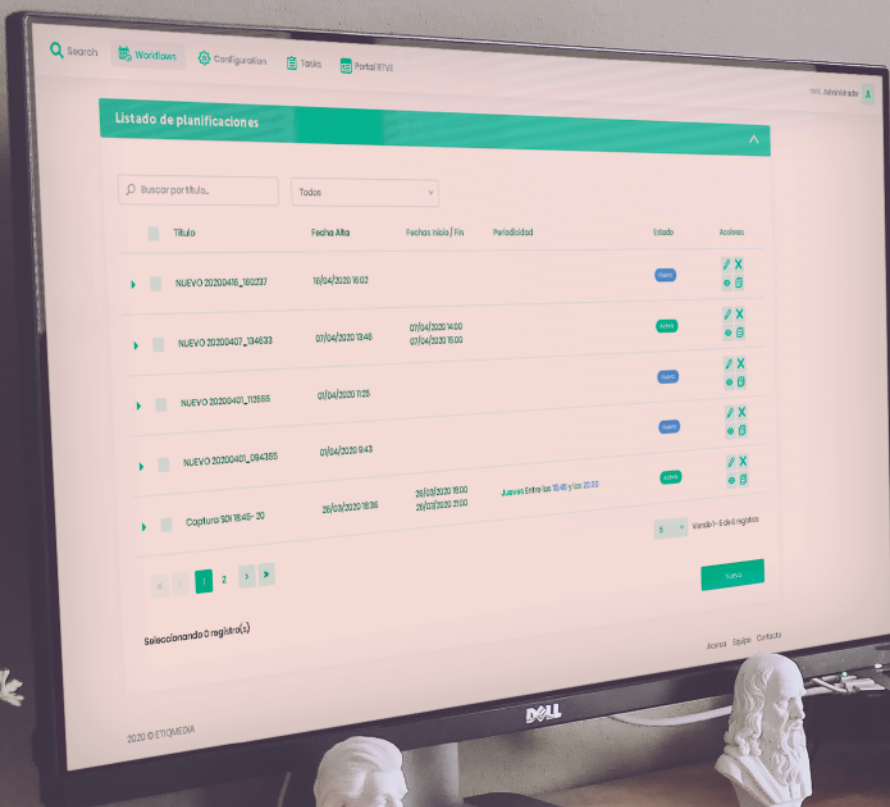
Search Workflows Configuration Tasks Portal RTVE

Hola, Administrador A

Listado de planificaciones

Buscar por título...

Todos

| | Título | Fecha Alta | Fechas inicio / Fin | Periodicidad | Estado | Acciones |
|---|---|---|---|---|---|---|
| | NUEVO 20200416_160237 | 16/04/2020 16:02 | | | Nuevo | |
| | NUEVO 20200407_134633 | 07/04/2020 13:46 | 07/04/2020 14:00 07/04/2020 15:00 | | Activo | |
| | NUEVO 20200401_112555 | 01/04/2020 11:25 | | | Nuevo | |
| | NUEVO 20200401_094355 | 01/04/2020 9:43 | | | Nuevo | |
| | Captura SDI 18:45- 20 | 26/03/2020 18:36 | 26/03/2020 18:00 26/03/2020 21:00 | Jueves Entre las 18:45 y las 20:00 | Activo | |

5 Viendo 1 - 5 de 6 registros

1 2

Nuevo

Seleccionando 0 registro(s)

Acerca Equipo Contacto

2020 © ETIQMEDIA

DELL